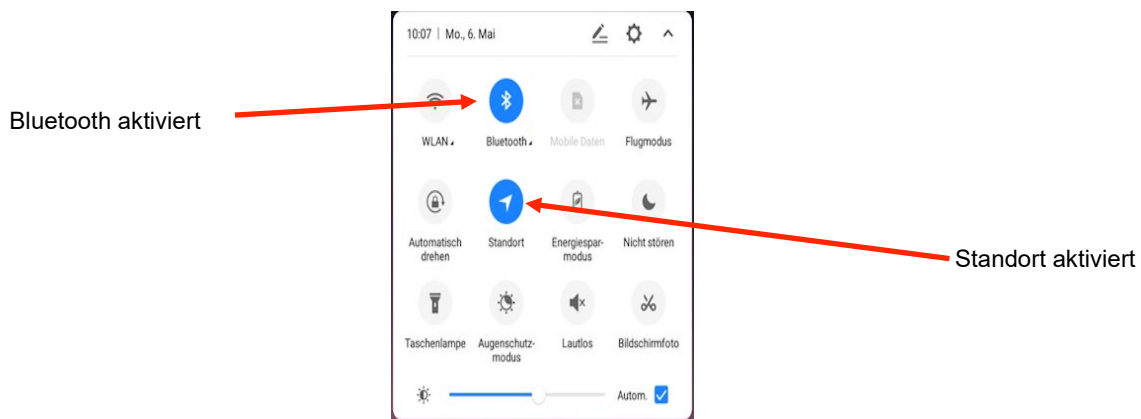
10:07 | Mo., 6. Mai

Bluetooth aktiviert

WLAN
Bluetooth
Mobile Daten
Flugmodus

Automatisch drehen
Standort
Energiesparmodus
Nicht stören

Standort aktiviert

Taschenlampe
Augenschutzmodus
Lautlos
Bildschirmfoto

Autom.